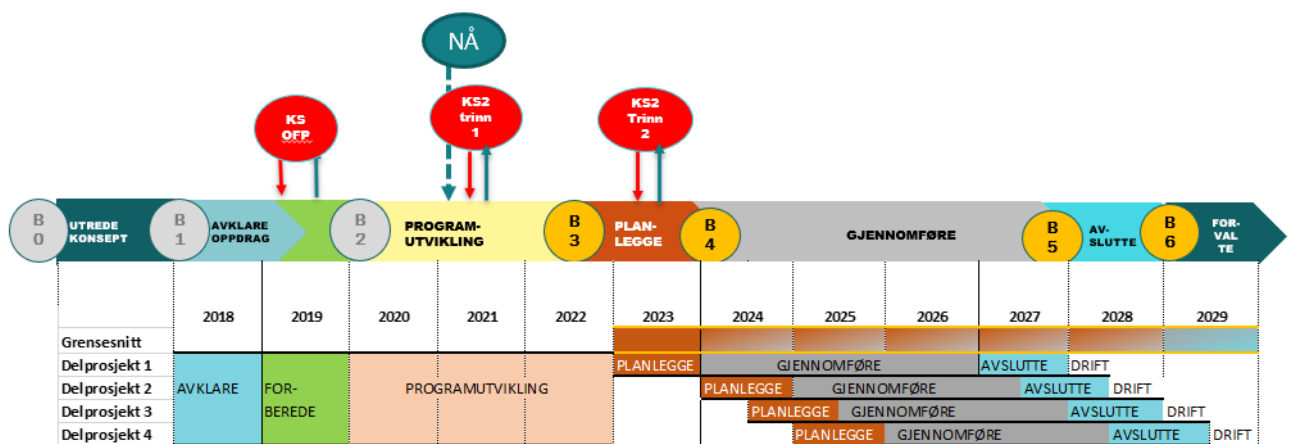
NÅ

KS OFP

KS2 trinn 1

KS2 Trinn 2

B 0 UTREDE KONSEPT
B 1 AVKLARE OPPDRAG
B 2 PROGRAMUTVIKLING
B 3 PLANLEGGE
B 4 GJENNOMFØRE
B 5 AVSLUTTE
B 6 FORVALTE

| | 2018 | 2019 | 2020 | 2021 | 2022 | 2023 | 2024 | 2025 | 2026 | 2027 | 2028 | 2029 |
|---|---|---|---|---|---|---|---|---|---|---|---|---|
| Grensesnitt | | | | | | | | | | | | |
| Delprosjekt 1 | AVKLARE | FORBEREDE | PROGRAMUTVIKLING | | | PLANLEGGE | GJENNOMFØRE | | | AVSLUTTE | DRIFT | |
| Delprosjekt 2 | | | | | | | PLANLEGGE | GJENNOMFØRE | | | AVSLUTTE | DRIFT |
| Delprosjekt 3 | | | | | | | PLANLEGGE | GJENNOMFØRE | | | AVSLUTTE | DRIFT |
| Delprosjekt 4 | | | | | | | | PLANLEGGE | GJENNOMFØRE | | AVSLUTTE | DRIFT |